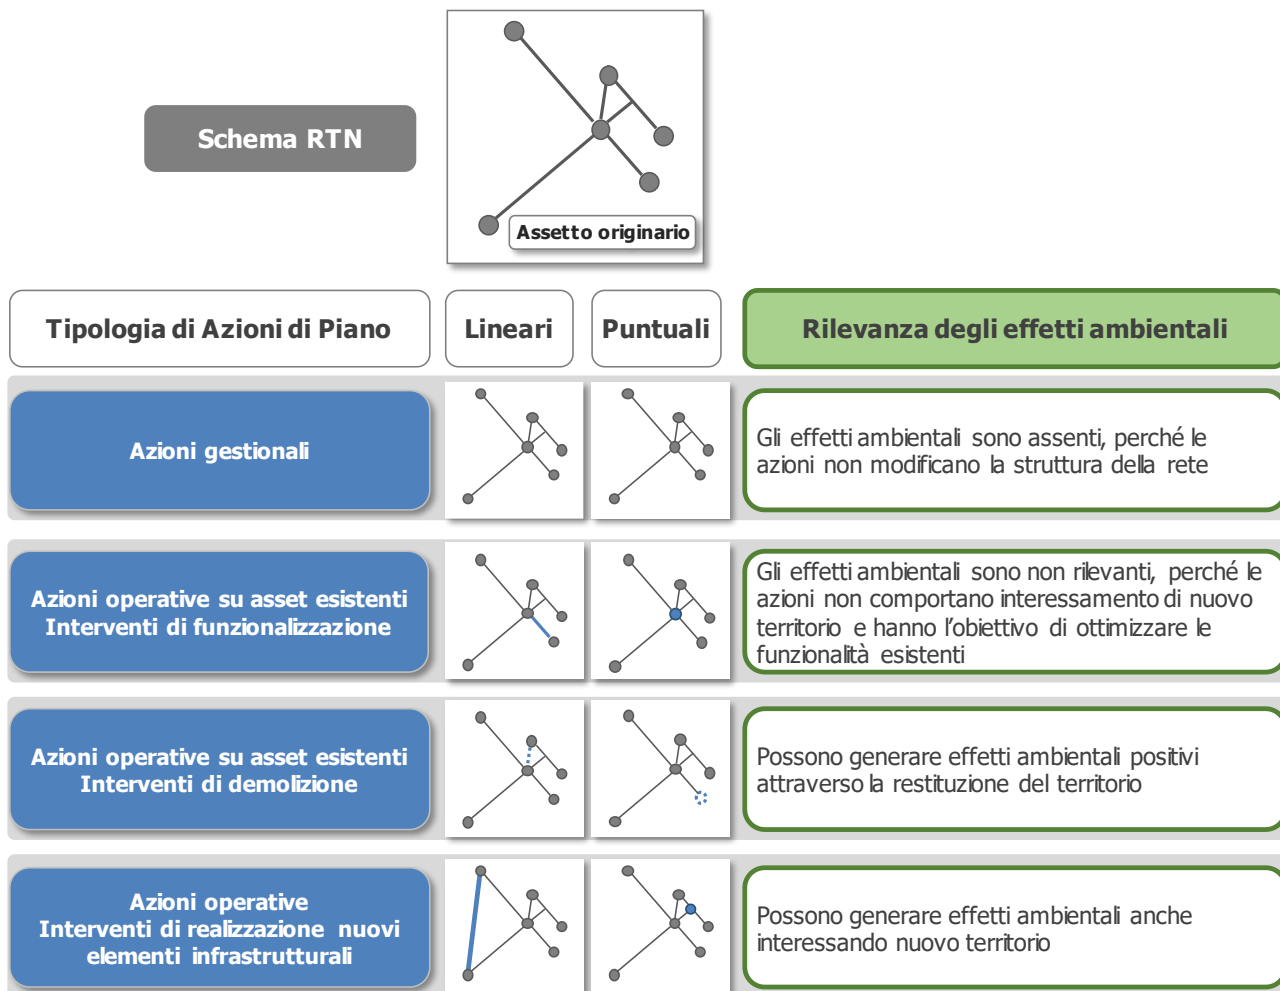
Schema RTN

Assetto originario

| Tipologia di Azioni di Piano | Lineari | Puntuali | Rilevanza degli effetti ambientali |
|---|---|---|---|
| Azioni gestionali | | | Gli effetti ambientali sono assenti, perché le azioni non modificano la struttura della rete |
| Azioni operative su asset esistenti Interventi di funzionalizzazione | | | Gli effetti ambientali sono non rilevanti, perché le azioni non comportano interessamento di nuovo territorio e hanno l'obiettivo di ottimizzare le funzionalità esistenti |
| Azioni operative su asset esistenti Interventi di demolizione | | | Possono generare effetti ambientali positivi attraverso la restituzione del territorio |
| Azioni operative Interventi di realizzazione nuovi elementi infrastrutturali | | | Possono generare effetti ambientali anche interessando nuovo territorio |